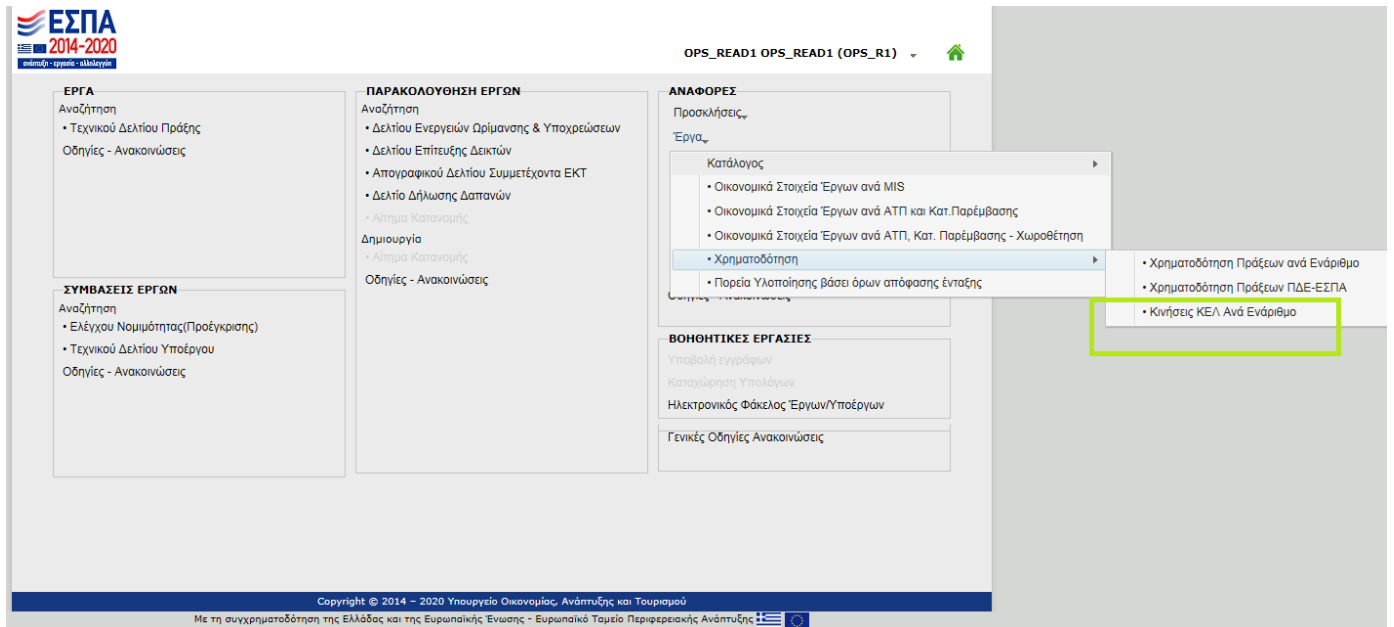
ΕΣΠΑ
2014-2020
ανάπτυξη - εργασία - αλληλεγγύη

OPS_READ1 OPS_READ1 (OPS_R1)

ΕΡΓΑ
Αναζήτηση
• Τεχνικού Δελτίου Πράξης
Οδηγίες - Ανακοινώσεις

ΣΥΜΒΑΣΕΙΣ ΕΡΓΩΝ
Αναζήτηση
• Ελέγχου Νομιμότητας(Προέγκρισης)
• Τεχνικού Δελτίου Υποέργου
Οδηγίες - Ανακοινώσεις

ΠΑΡΑΚΟΛΟΥΘΗΣΗ ΕΡΓΩΝ
Αναζήτηση
• Δελτίου Ενεργειών Ωρίμανσης & Υποχρεώσεων
• Δελτίου Επίτευξης Δεικτών
• Απογραφικού Δελτίου Συμμετέχοντα ΕΚΤ
• Δελτίο Δήλωσης Δαπανών
• Αίτημα Κατανομής
Δημιουργία
• Αίτημα Κατανομής
Οδηγίες - Ανακοινώσεις

ΑΝΑΦΟΡΕΣ
Προσκλήσεις
Έργα
Κατάλογος
• Οικονομικά Στοιχεία Έργων ανά MIS
• Οικονομικά Στοιχεία Έργων ανά ΑΤΠ και Κατ.Παρέμβασης
• Οικονομικά Στοιχεία Έργων ανά ΑΤΠ, Κατ. Παρέμβασης - Χωροθέτηση
• Χρηματοδότηση
• Πορεία Υλοποίησης βάσει όρων απόφασης ένταξης
• Χρηματοδότηση Πράξεων ανά Ενάριθμο
• Χρηματοδότηση Πράξεων ΠΔΕ-ΕΣΠΑ
• Κινήσεις ΚΕΛ Ανά Ενάριθμο

ΒΟΗΘΗΤΙΚΕΣ ΕΡΓΑΣΙΕΣ
Υποβολή εγγράφων
Καταχώρηση Υπολόγων
Ηλεκτρονικός Φάκελος Έργων/Υποέργων

Γενικές Οδηγίες Ανακοινώσεις

Copyright © 2014 – 2020 Υπουργείο Οικονομίας, Ανάπτυξης και Τουρισμού
Με τη συγχρηματοδότηση της Ελλάδας και της Ευρωπαϊκής Ένωσης - Ευρωπαϊκό Ταμείο Περιφερειακής Ανάπτυξης